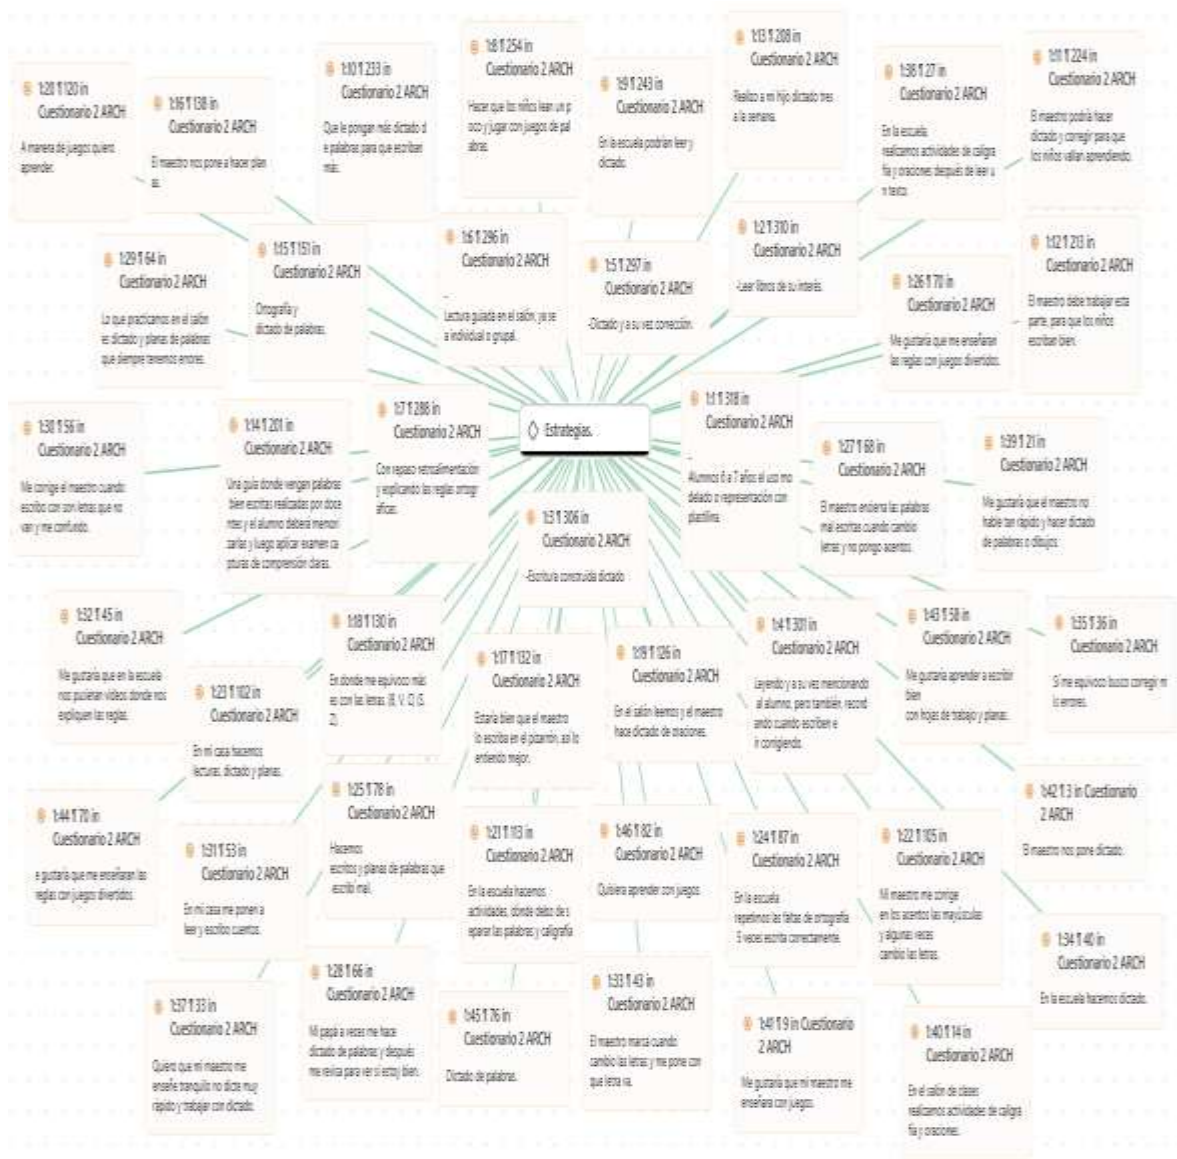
1:20 ¶ 120 in Cuestionario 2 ARCH
A manera de juegos quiero aprender.

1:16 ¶ 138 in Cuestionario 2 ARCH
El maestro nos pone a hacer planas.

1:10 ¶ 233 in Cuestionario 2 ARCH
Que le pongan más dictado de palabras para que escriban más.

1:8 ¶ 254 in Cuestionario 2 ARCH
Hacer que los niños lean un poco y jugar con juegos de palabras.

1:9 ¶ 243 in Cuestionario 2 ARCH
En la escuela podrían leer y dictado.

1:13 ¶ 208 in Cuestionario 2 ARCH
Realizo a mi hijo dictado tres a la semana.

1:38 ¶ 27 in Cuestionario 2 ARCH
En la escuela realizamos actividades de caligrafía y oraciones; después de leer un texto.

1:11 ¶ 224 in Cuestionario 2 ARCH
El maestro podría hacer dictado y corregir para que los niños vallan aprendiendo.

1:29 ¶ 64 in Cuestionario 2 ARCH
Lo que practicamos en el salón es dictado y planas de palabras que siempre tenemos errores.

1:15 ¶ 151 in Cuestionario 2 ARCH
Ortografía y dictado de palabras.

1:6 ¶ 296 in Cuestionario 2 ARCH
-Lectura guiada en el salón, ya sea individual o grupal.

1:5 ¶ 297 in Cuestionario 2 ARCH
-Dictado y a su vez corrección.

1:2 ¶ 310 in Cuestionario 2 ARCH
-Leer libros de su interés.

1:12 ¶ 213 in Cuestionario 2 ARCH
El maestro debe trabajar esta parte, para que los niños escriban bien.

1:26 ¶ 70 in Cuestionario 2 ARCH
Me gustaría que me enseñaran las reglas con juegos divertidos.

1:30 ¶ 56 in Cuestionario 2 ARCH
Me corrige el maestro cuando escribo con con letras que no van y me confundo.

1:14 ¶ 201 in Cuestionario 2 ARCH
Una guía donde vengan palabras bien escritas realizadas por docentes y el alumno deberá memorizarlas y luego aplicar examen capturas de comprensión claras.

1:7 ¶ 288 in Cuestionario 2 ARCH
Con repaso retroalimentación y explicando las reglas ortográficas.

Estrategias.

1:1 ¶ 318 in Cuestionario 2 ARCH
-Alumnos 6 a 7 años el uso modelado o representación con plastilina.

1:27 ¶ 68 in Cuestionario 2 ARCH
El maestro enseña las palabras mal escritas cuando cambio letras y no pongo acentos.

1:39 ¶ 21 in Cuestionario 2 ARCH
Me gustaría que el maestro no hable tan rápido y hacer dictado de palabras o dibujos.

1:3 ¶ 306 in Cuestionario 2 ARCH
-Escritura construida dictado

1:32 ¶ 45 in Cuestionario 2 ARCH
Me gustaría que en la escuela nos pusieran videos donde nos expliquen las reglas.

1:18 ¶ 130 in Cuestionario 2 ARCH
En donde me equivoco más es con las letras (B, V, C) (S, Z).

1:17 ¶ 132 in Cuestionario 2 ARCH
Estaría bien que el maestro lo escriba en el pizarrón, así lo entiendo mejor.

1:19 ¶ 126 in Cuestionario 2 ARCH
En el salón leemos y el maestro hace dictado de oraciones.

1:4 ¶ 301 in Cuestionario 2 ARCH
-Leyendo y a su vez mencionando al alumno, pero también, recordando cuando escriben e ir corrigiendo.

1:43 ¶ 58 in Cuestionario 2 ARCH
Me gustaría aprender a escribir bien con hojas de trabajo y planas.

1:35 ¶ 36 in Cuestionario 2 ARCH
Si me equivoco busco corregir mis errores.

1:23 ¶ 102 in Cuestionario 2 ARCH
En mi casa hacemos lecturas, dictado y planas.

1:42 ¶ 3 in Cuestionario 2 ARCH
El maestro nos pone dictado.

1:44 ¶ 70 in Cuestionario 2 ARCH
e gustaría que me enseñaran las reglas con juegos divertidos.

1:25 ¶ 78 in Cuestionario 2 ARCH
Hacemos escritos y planas de palabras que escribí mal.

1:31 ¶ 53 in Cuestionario 2 ARCH
En mi casa me ponen a leer y escribo cuentos.

1:21 ¶ 113 in Cuestionario 2 ARCH
En la escuela hacemos actividades, donde debo de separar las palabras y caligrafía.

1:46 ¶ 82 in Cuestionario 2 ARCH
Quisiera aprender con juegos.

1:24 ¶ 87 in Cuestionario 2 ARCH
En la escuela repetimos las faltas de ortografía 5 veces escrita correctamente.

1:22 ¶ 105 in Cuestionario 2 ARCH
Mi maestro me corrige en los acentos las mayúsculas y algunas veces cambio las letras.

1:34 ¶ 40 in Cuestionario 2 ARCH
En la escuela hacemos dictado.

1:37 ¶ 33 in Cuestionario 2 ARCH
Quiero que mi maestro me enseñe tranquilo no dicte muy rápido y trabajar con dictado.

1:28 ¶ 66 in Cuestionario 2 ARCH
Mi papá a veces me hace dictado de palabras y después me revisa para ver si estoy bien.

1:45 ¶ 76 in Cuestionario 2 ARCH
Dictado de palabras.

1:33 ¶ 43 in Cuestionario 2 ARCH
El maestro marca cuando cambio las letras y me pone con que letra va.

1:41 ¶ 9 in Cuestionario 2 ARCH
Me gustaría que mi maestro me enseñara con juegos.

1:40 ¶ 14 in Cuestionario 2 ARCH
En el salón de clases realizamos actividades de caligrafía y oraciones.